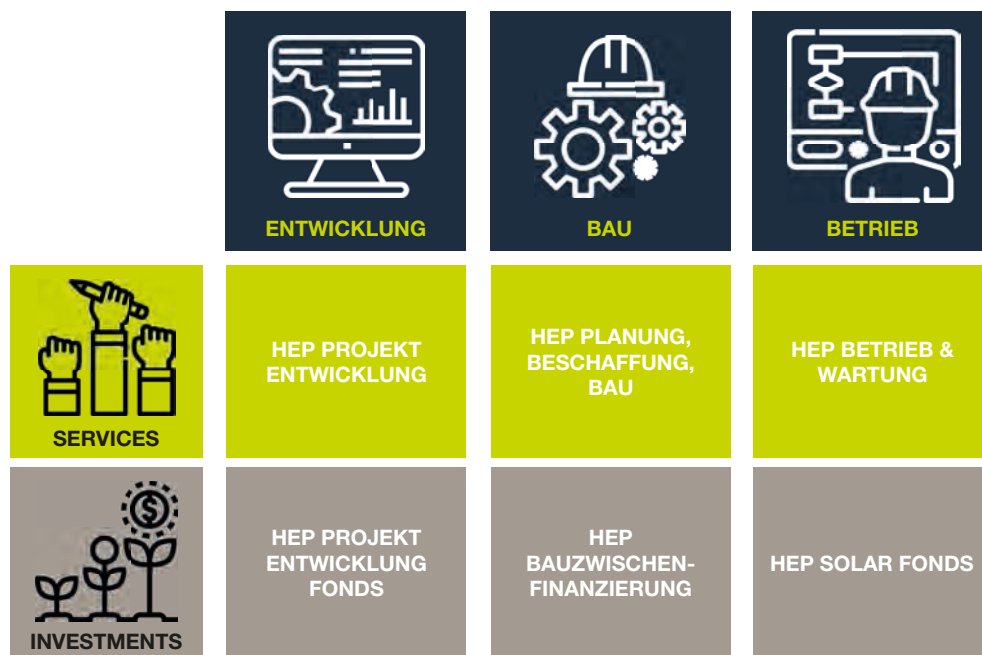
ENTWICKLUNG

BAU

BETRIEB

SERVICES

HEP PROJEKT ENTWICKLUNG

HEP PLANUNG, BESCHAFFUNG, BAU

HEP BETRIEB & WARTUNG

INVESTMENTS

HEP PROJEKT ENTWICKLUNG FONDS

HEP BAUZWISCHEN-FINANZIERUNG

HEP SOLAR FONDS